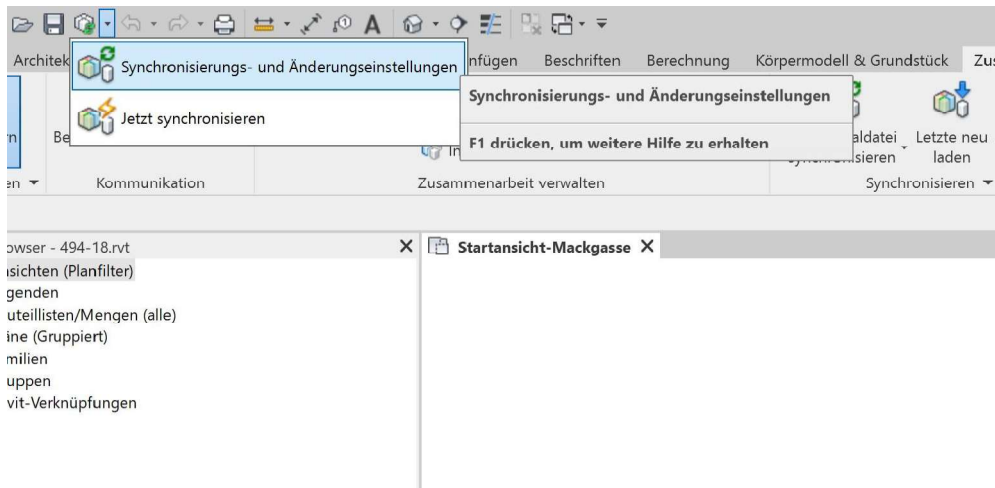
Architek
Synchronisierungs- und Änderungseinstellungen
Jetzt synchronisieren
nfügen Beschriften Berechnung Körpermodell & Grundstück Zus

Synchronisierungs- und Änderungseinstellungen
F1 drücken, um weitere Hilfe zu erhalten

n Be
In
aldatei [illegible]sieren
Letzte neu laden

en Kommunikation Zusammenarbeit verwalten Synchronisieren

owser - 494-18.rvt
Startansicht-Mackgasse
sichten (Planfilter)
genden
uteillisten/Mengen (alle)
ine (Gruppiert)
milien
uppen
vit-Verknüpfungen